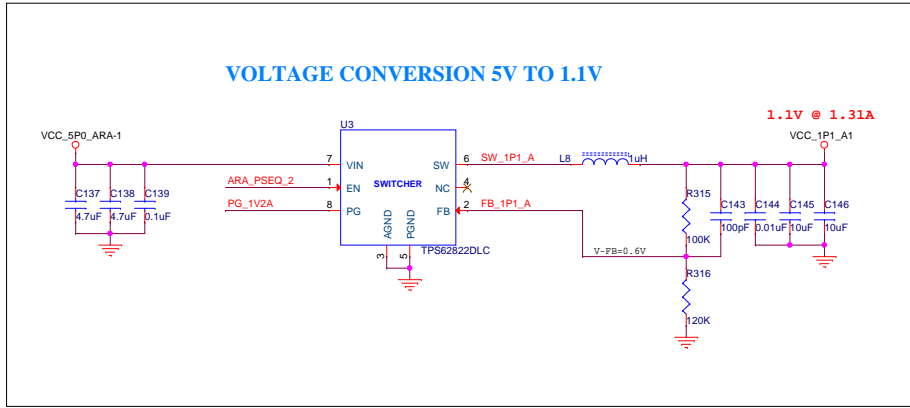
VOLTAGE CONVERSION 5V TO 1.1V

1.1V @ 1.31A

VCC_5P0_ARA-1

VCC_1P1_A1

U3

7 VIN
1 EN
8 PG
SWITCHER
6 SW
4 NC
2 FB
AGND
PGND
3
5
TPS62822DLC

ARA_PSEQ_2
PG_1V2A
SW_1P1_A
FB_1P1_A

L8
1uH

C137
4.7uF
C138
4.7uF
C139
0.1uF

R315
100K
V-FB=0.6V
R316
120K

C143
100pF
C144
0.01uF
C145
10uF
C146
10uF